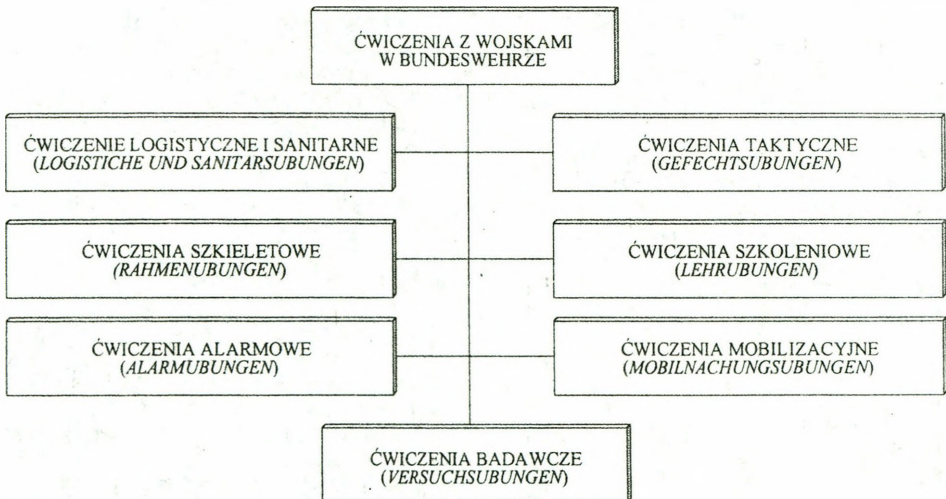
ĆWICZENIA Z WOJSKAMI W BUNDESWEHRZE

ĆWICZENIE LOGISTYCZNE I SANITARNE (*LOGISTICHE UND SANITARSUBUNGEN*)

ĆWICZENIA TAKTYCZNE (*GEFECHTSUBUNGEN*)

ĆWICZENIA SZKIELETOWE (*RAHMENUBUNGEN*)

ĆWICZENIA SZKOLENIOWE (*LEHRUBUNGEN*)

ĆWICZENIA ALARMOWE (*ALARMUBUNGEN*)

ĆWICZENIA MOBILIZACYJNE (*MOBILNACHUNGSUBUNGEN*)

ĆWICZENIA BADAWCZE (*VERSUCHSUBUNGEN*)